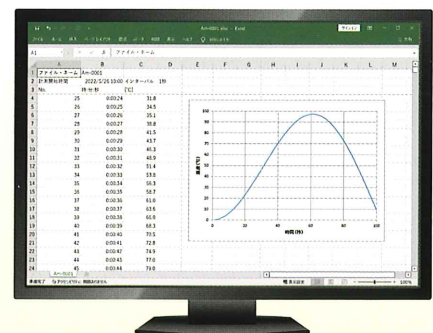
Am-0001.xlsx - Excel

サインイン

ファイル ホーム 挿入 ページレイアウト 数式 データ 校閲 表示 ヘルプ 何をしますか

A1 ファイル・ネーム

| | A | B | C | D |
|---|---|---|---|---|
| 1 | ファイル・ネーム | Am-0001 | | |
| 2 | 計測開始時間 | 2022/5/26 10:00 | インターバル | 1秒 |
| 3 | No. | 時:分:秒 | [℃] | |
| 4 | 25 | 0:00:24 | 31.8 | |
| 5 | 26 | 0:00:25 | 34.5 | |
| 6 | 27 | 0:00:26 | 35.1 | |
| 7 | 28 | 0:00:27 | 38.8 | |
| 8 | 29 | 0:00:28 | 41.5 | |
| 9 | 30 | 0:00:29 | 43.7 | |
| 10 | 31 | 0:00:30 | 45.3 | |
| 11 | 32 | 0:00:31 | 48.9 | |
| 12 | 33 | 0:00:32 | 51.4 | |
| 13 | 34 | 0:00:33 | 53.8 | |
| 14 | 35 | 0:00:34 | 56.3 | |
| 15 | 36 | 0:00:35 | 58.7 | |
| 16 | 37 | 0:00:36 | 61.0 | |
| 17 | 38 | 0:00:37 | 63.5 | |
| 18 | 39 | 0:00:38 | 65.9 | |
| 19 | 40 | 0:00:39 | 68.3 | |
| 20 | 41 | 0:00:40 | 70.5 | |
| 21 | 42 | 0:00:41 | 72.8 | |
| 22 | 43 | 0:00:42 | 74.9 | |
| 23 | 44 | 0:00:43 | 77.0 | |
| 24 | 45 | 0:00:44 | 79.0 | |

100
90
80
70
60
50
40
30
20
10
0
温度(℃)
0 20 40 60 80 100
時間(秒)

Am-0001

準備完了 アクセシビリティ: 問題ありません 表示設定 100%